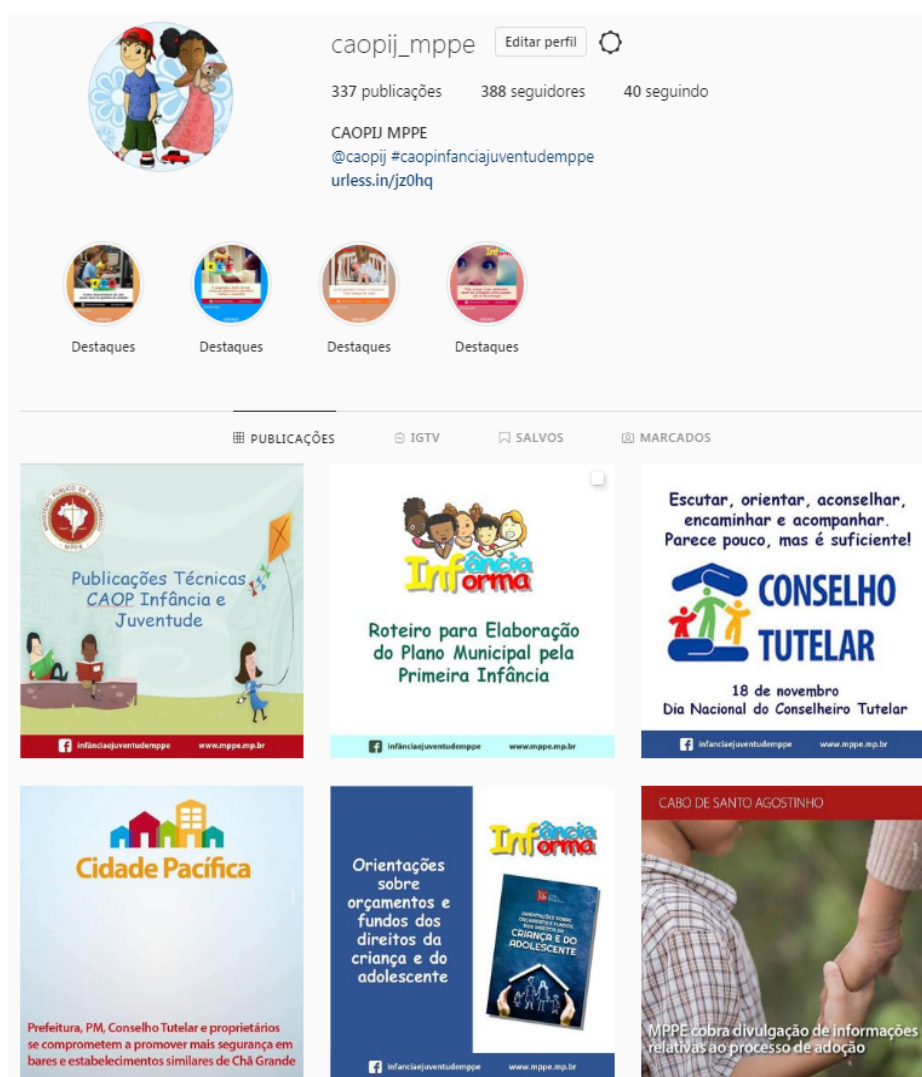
caopij_mppe Editar perfil

337 publicações 388 seguidores 40 seguindo

CAOPIJ MPPE
@caopij #caopinfanciajuventudemppe
urless.in/jz0hq

Destaques Destaques Destaques Destaques

PUBLICAÇÕES IGTV SALVOS MARCADOS

MPPE

Publicações Técnicas CAOP Infância e Juventude

infânciaejuventudemppe www.mppe.mp.br

Infância Informa

Roteiro para Elaboração do Plano Municipal pela Primeira Infância

infânciaejuventudemppe www.mppe.mp.br

Escutar, orientar, aconselhar, encaminhar e acompanhar. Parece pouco, mas é suficiente!

CONSELHO TUTELAR

18 de novembro
Dia Nacional do Conselheiro Tutelar

infanciaejuventudemppe www.mppe.mp.br

Cidade Pacífica

Prefeitura, PM, Conselho Tutelar e proprietários se comprometem a promover mais segurança em bares e estabelecimentos similares de Chã Grande

Orientações sobre orçamentos e fundos dos direitos da criança e do adolescente

Infância Informa

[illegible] CRIANÇA E DO ADOLESCENTE

infanciaejuventudemppe www.mppe.mp.br

CABO DE SANTO AGOSTINHO

MPPE cobra divulgação de informações relativas ao processo de adoção